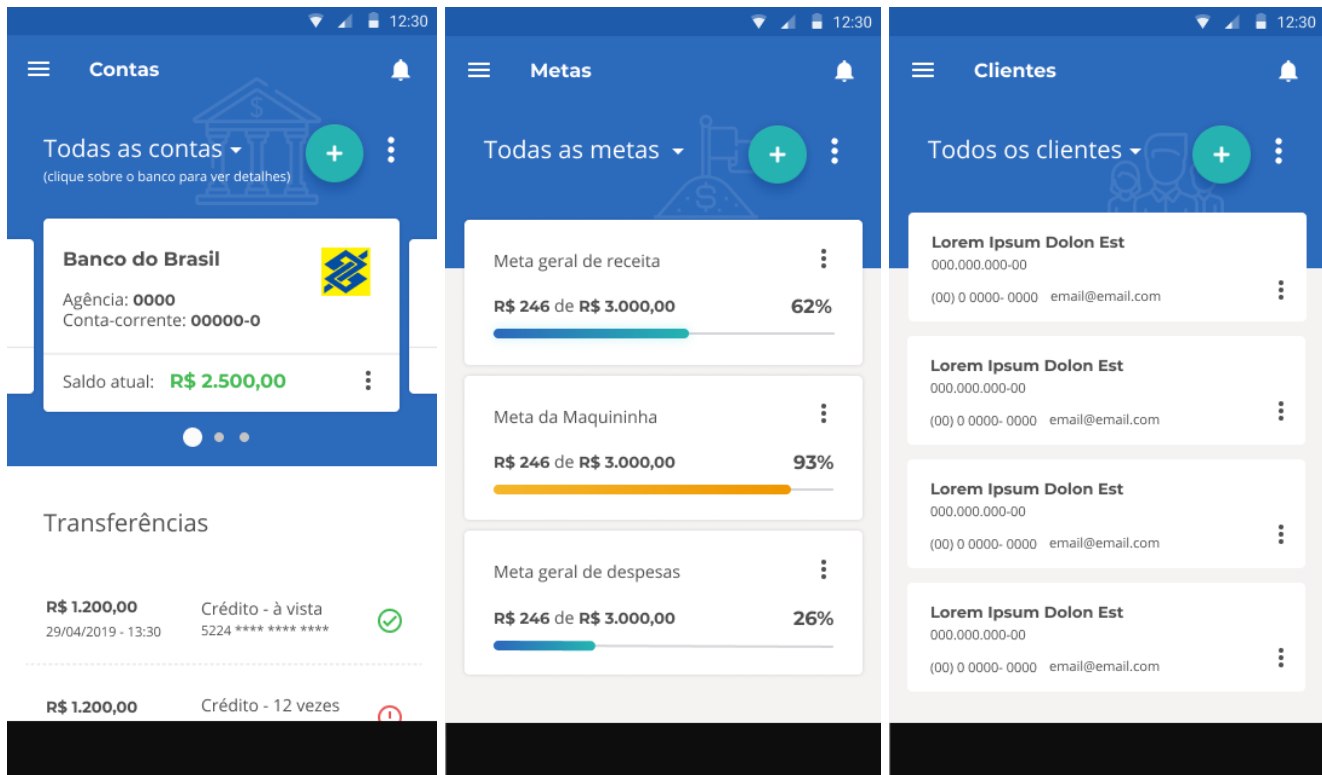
12:30

Contas

Todas as contas
(clique sobre o banco para ver detalhes)

+

Banco do Brasil

Agência: 0000
Conta-corrente: 00000-0

Saldo atual: R$ 2.500,00

Transferências

R$ 1.200,00
29/04/2019 - 13:30
Crédito - à vista
5224 **** **** ****

R$ 1.200,00
Crédito - 12 vezes

12:30

Metas

Todas as metas

+

Meta geral de receita
R$ 246 de R$ 3.000,00 62%

Meta da Maquininha
R$ 246 de R$ 3.000,00 93%

Meta geral de despesas
R$ 246 de R$ 3.000,00 26%

12:30

Clientes

Todos os clientes

+

Lorem Ipsum Dolon Est
000.000.000-00
(00) 0 0000- 0000 email@email.com

Lorem Ipsum Dolon Est
000.000.000-00
(00) 0 0000- 0000 email@email.com

Lorem Ipsum Dolon Est
000.000.000-00
(00) 0 0000- 0000 email@email.com

Lorem Ipsum Dolon Est
000.000.000-00
(00) 0 0000- 0000 email@email.com